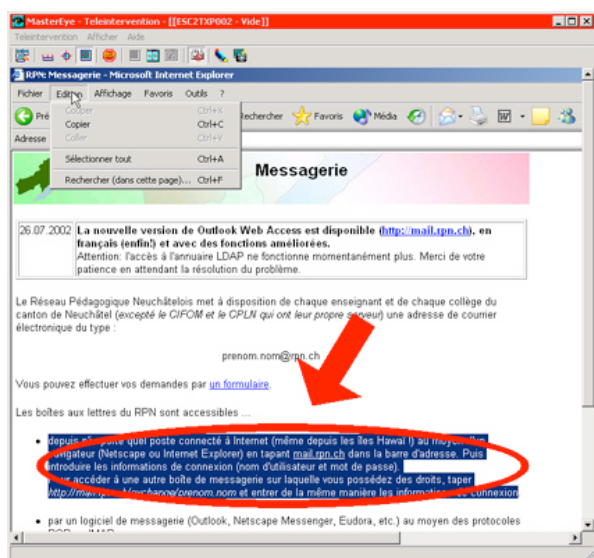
MasterEye - Teleintervention - [[ESC2TXP002 - Vide]]

Teleintervention Afficher Aide

RPN Messagerie - Microsoft Internet Explorer

Fichier Edition Affichage Favoris Outils ?

Pré

Couper Ctrl+X
Copier Ctrl+C
Coller Ctrl+V
Sélectionner tout Ctrl+A
Rechercher (dans cette page)... Ctrl+F

Rechercher Favoris Média

Adresse

Messagerie

| 26.07.2002 | **La nouvelle version de Outlook Web Access est disponible (http://mail.rpn.ch), en français (enfin!) et avec des fonctions améliorées.** Attention: l'accès à l'annuaire LDAP ne fonctionne momentanément plus. Merci de votre patience en attendant la résolution du problème. |
|---|---|

Le Réseau Pédagogique Neuchâtelois met à disposition de chaque enseignant et de chaque collège du canton de Neuchâtel (*excepté le CIFOM et le CPLN qui ont leur propre serveur*) une adresse de courrier électronique du type :

prenom.nom@rpn.ch

Vous pouvez effectuer vos demandes par un formulaire.

Les boîtes aux lettres du RPN sont accessibles ...

- depuis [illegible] quel poste connecté à Internet (même depuis les îles Hawaï !) au moyen d'un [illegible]vigateur (Netscape ou Internet Explorer) en tapant mail.rpn.ch dans la barre d'adresse. Puis introduire les informations de connexion (nom d'utilisateur et mot de passe). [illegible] accéder à une autre boîte de messagerie sur laquelle vous possédez des droits, taper *http://mai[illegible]/exchange/prenom.nom* et entrer de la même manière les informations de connexion.

- par un logiciel de messagerie (Outlook, Netscape Messenger, Eudora, etc.) au moyen des protocoles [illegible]